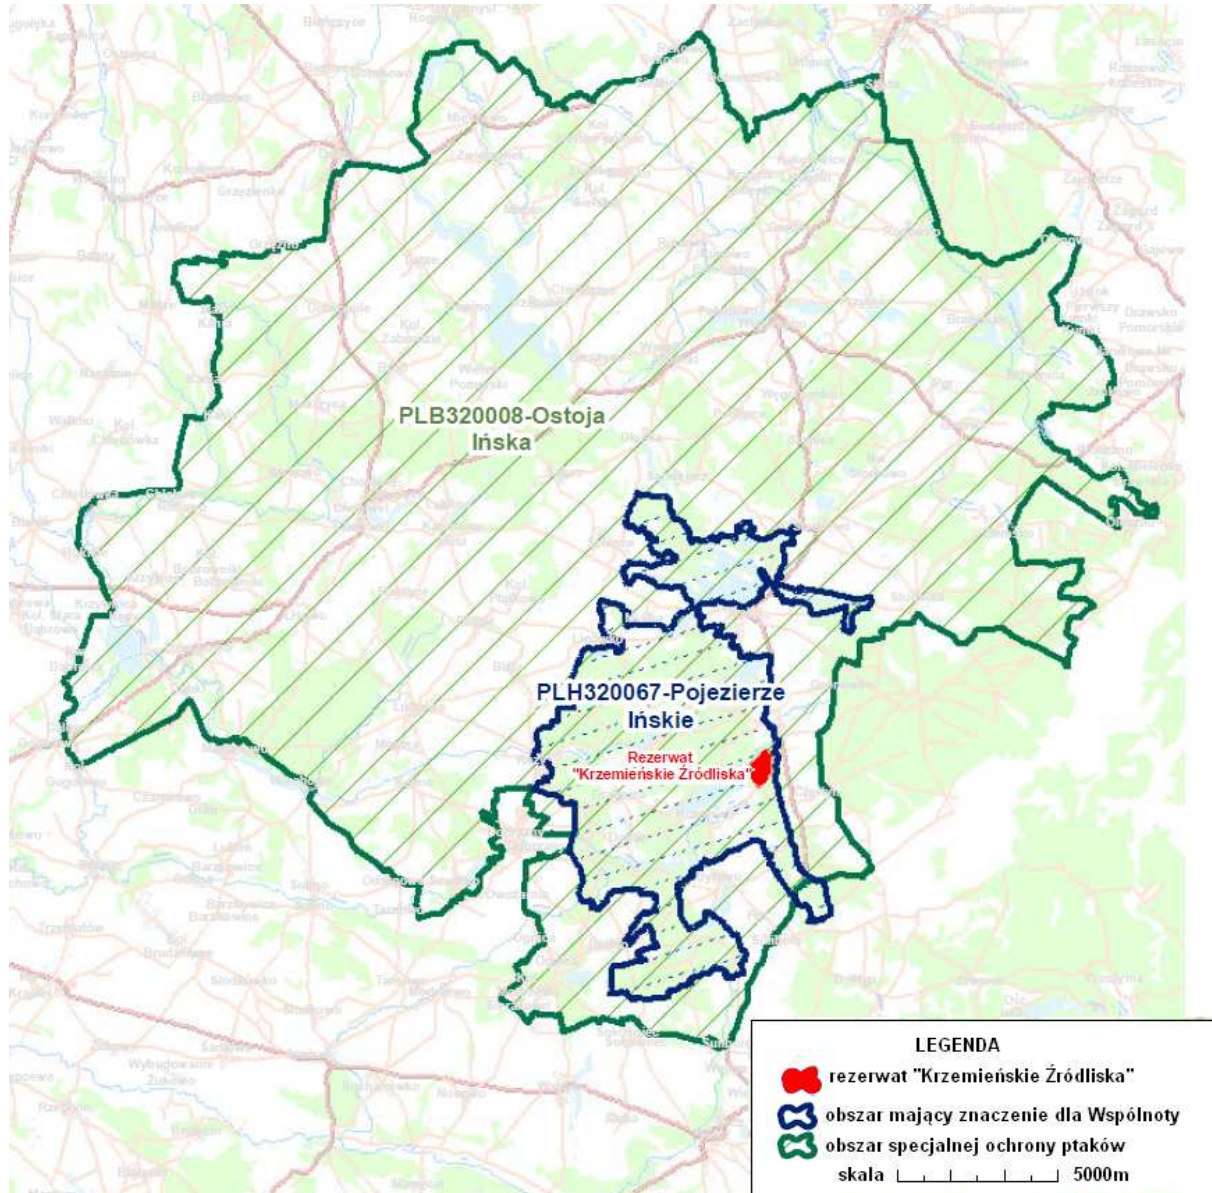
PLB320008-Ostoja Ińska

PLH320067-Pojezierze Ińskie

Rezerwat "Krzemieńskie Źródliska"

LEGENDA
rezerwat "Krzemieńskie Źródliska"
obszar mający znaczenie dla Wspólnoty
obszar specjalnej ochrony ptaków
skala 5000m